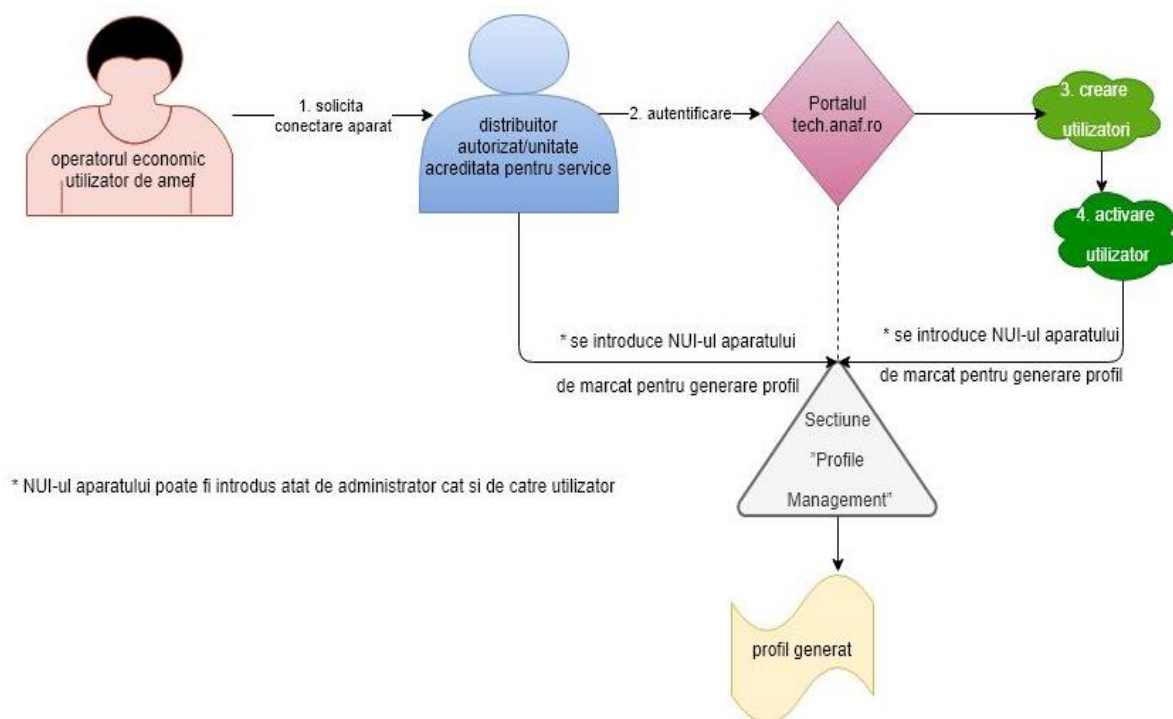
operatorul economic utilizator de amef

1. solicita conectare aparat

distribuitor autorizat/unitate acreditata pentru service

2. autentificare

Portalul tech.anaf.ro

3. creare utilizatori

4. activare utilizator

* se introduce NUI-ul aparatului de marcat pentru generare profil

* se introduce NUI-ul aparatului de marcat pentru generare profil

Sectiune "Profile Management"

* NUI-ul aparatului poate fi introdus atat de administrator cat si de catre utilizator

profil generat